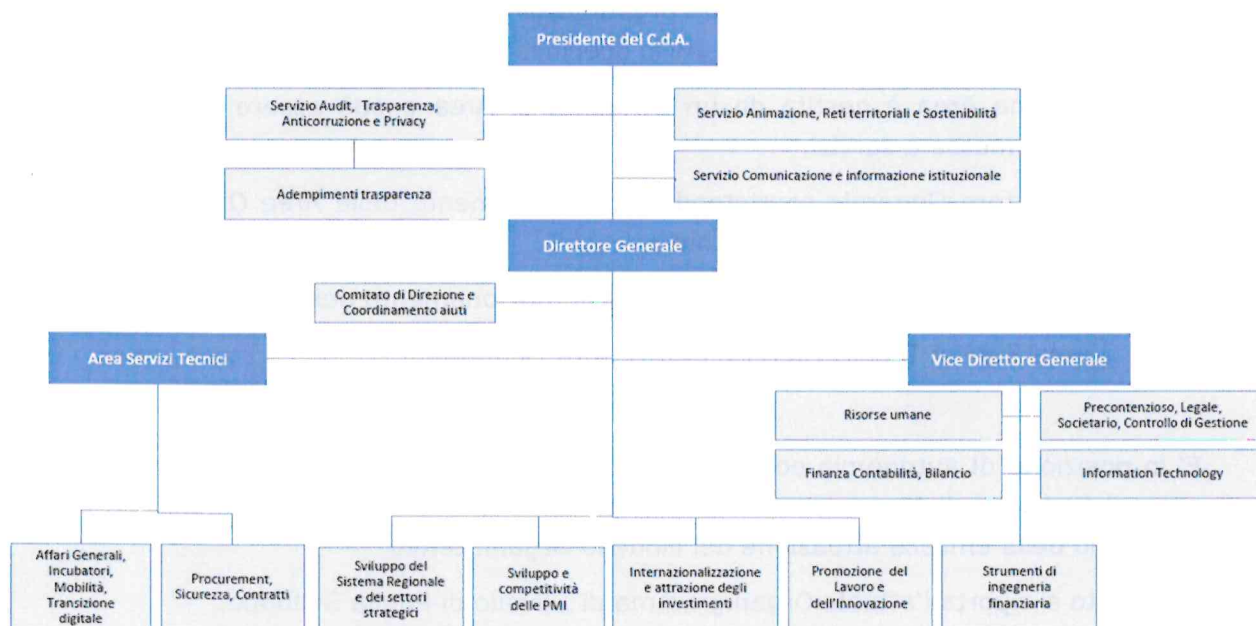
Presidente del C.d.A.

Servizio Audit, Trasparenza, Anticorruzione e Privacy

Servizio Animazione, Reti territoriali e Sostenibilità

Adempimenti trasparenza

Servizio Comunicazione e informazione istituzionale

Direttore Generale

Comitato di Direzione e Coordinamento aiuti

Area Servizi Tecnici

Vice Direttore Generale

Risorse umane

Precontenzioso, Legale, Societario, Controllo di Gestione

Finanza Contabilità, Bilancio

Information Technology

Affari Generali, Incubatori, Mobilità, Transizione digitale

Procurement, Sicurezza, Contratti

Sviluppo del Sistema Regionale e dei settori strategici

Sviluppo e competitività delle PMI

Internazionalizzazione e attrazione degli investimenti

Promozione del Lavoro e dell'Innovazione

Strumenti di ingegneria finanziaria